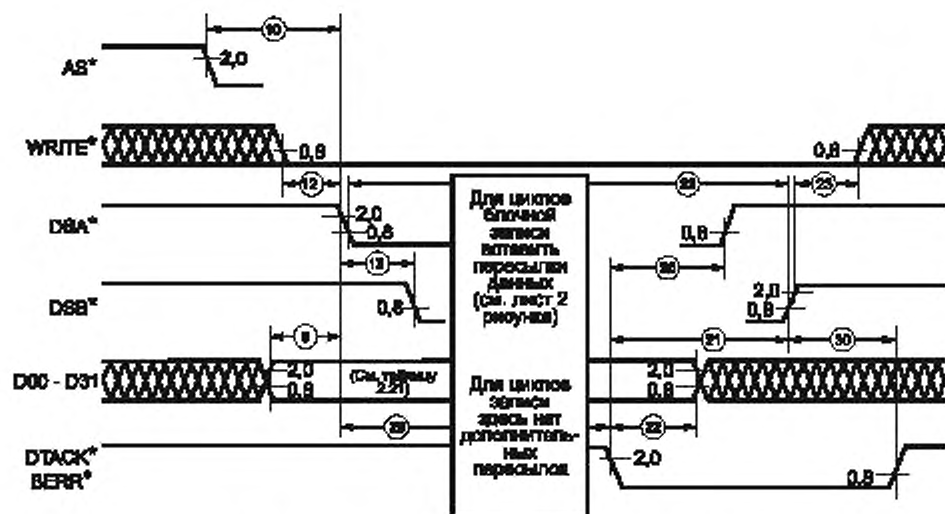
10
AS*
2,0
WRITE*
0,8
0,8
12
28
25
DSA*
2,0
0,8
Для циклов блочной записи вставить пересылки данных (см. лист 2 рисунка)
0,8
13
26
DSB*
0,8
2,0
0,8
9
21
30
D00 - D31
2,0
0,8
(См. таблицу 2.21)
Для циклов записи здесь нет дополнительных пересылок
2,0
0,8
29
22
DTACK*
BERR*
2,0
0,8